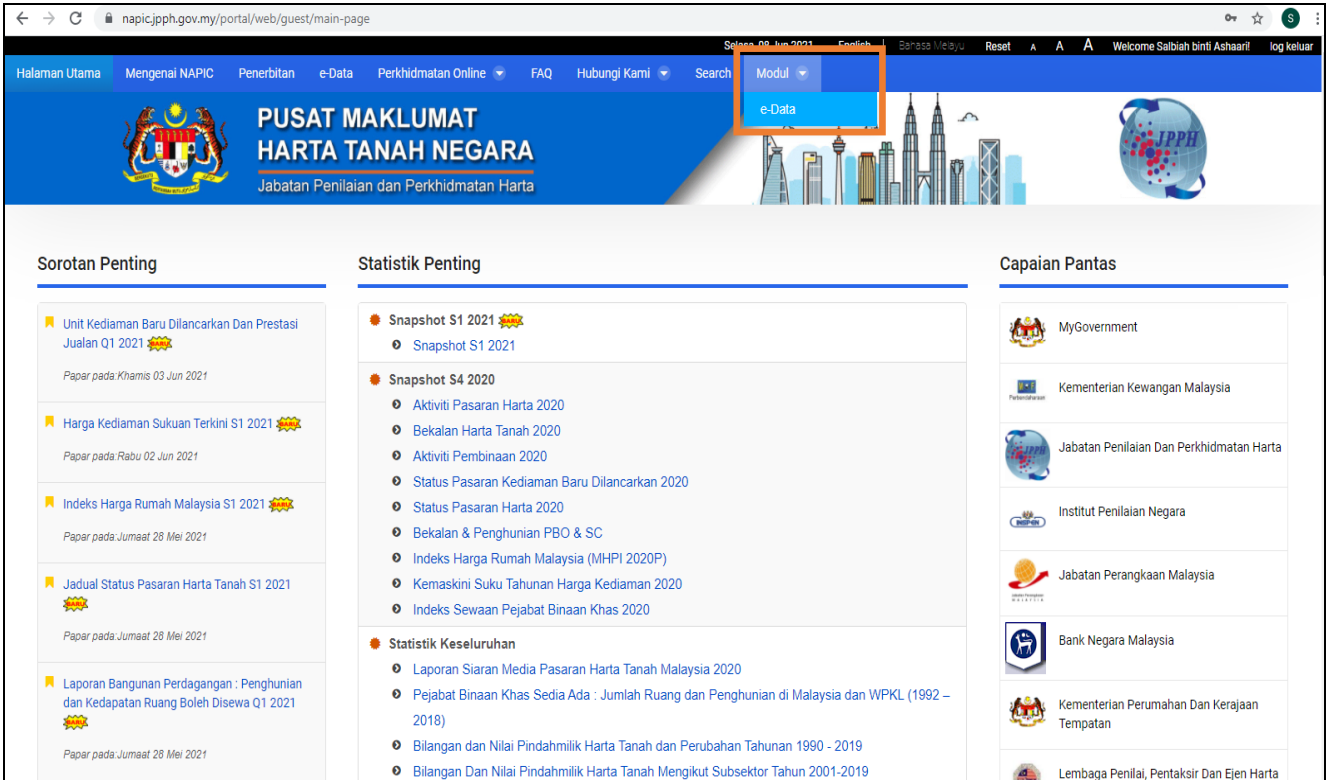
napic.jpph.gov.my/portal/web/guest/main-page

Selasa, 08 Jun 2021 English Bahasa Melayu Reset A A A Welcome Salbiah binti Ashaari! log keluar

Halaman Utama Mengenai NAPIC Penerbitan e-Data Perkhidmatan Online FAQ Hubungi Kami Search Modul

e-Data

PUSAT MAKLUMAT HARTA TANAH NEGARA
Jabatan Penilaian dan Perkhidmatan Harta

JPPH

Sorotan Penting

Unit Kediaman Baru Dilancarkan Dan Prestasi Jualan Q1 2021 BARU
Papar pada:Khamis 03 Jun 2021

Harga Kediaman Sukuan Terkini S1 2021 BARU
Papar pada:Rabu 02 Jun 2021

Indeks Harga Rumah Malaysia S1 2021 BARU
Papar pada:Jumaat 28 Mei 2021

Jadual Status Pasaran Harta Tanah S1 2021 BARU
Papar pada:Jumaat 28 Mei 2021

Laporan Bangunan Perdagangan : Penghunian dan Kedapatan Ruang Boleh Disewa Q1 2021 BARU
Papar pada:Jumaat 28 Mei 2021

Statistik Penting

Snapshot S1 2021 BARU
Snapshot S1 2021

Snapshot S4 2020
Aktiviti Pasaran Harta 2020
Bekalan Harta Tanah 2020
Aktiviti Pembinaan 2020
Status Pasaran Kediaman Baru Dilancarkan 2020
Status Pasaran Harta 2020
Bekalan & Penghunian PBO & SC
Indeks Harga Rumah Malaysia (MHPI 2020P)
Kemaskini Suku Tahunan Harga Kediaman 2020
Indeks Sewaan Pejabat Binaan Khas 2020

Statistik Keseluruhan
Laporan Siaran Media Pasaran Harta Tanah Malaysia 2020
Pejabat Binaan Khas Sedia Ada : Jumlah Ruang dan Penghunian di Malaysia dan WPKL (1992 – 2018)
Bilangan dan Nilai Pindahmilik Harta Tanah dan Perubahan Tahunan 1990 - 2019
Bilangan Dan Nilai Pindahmilik Harta Tanah Mengikut Subsektor Tahun 2001-2019

Capaian Pantas

MyGovernment
Kementerian Kewangan Malaysia
Jabatan Penilaian Dan Perkhidmatan Harta
Institut Penilaian Negara
Jabatan Perangkaan Malaysia
Bank Negara Malaysia
Kementerian Perumahan Dan Kerajaan Tempatan
Lembaga Penilai, Pentaksir Dan Ejen Harta